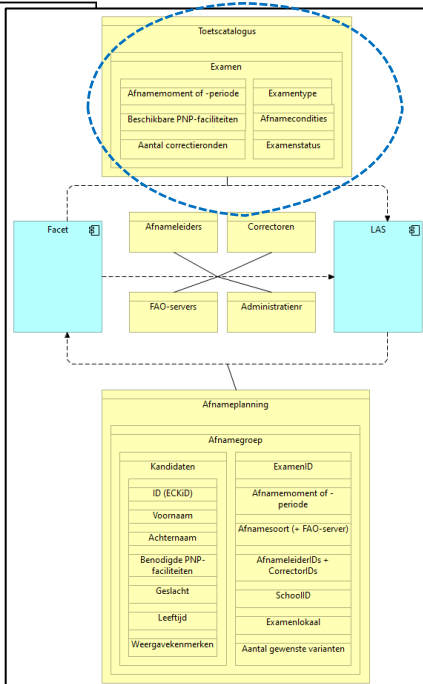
Toetscatalogus

Examen

Afnamemoment of -periode

Beschikbare PNP-faciliteiten

Aantal correctieronden

Examentype

Afnamecondities

Examenstatus

Facet

Afnameleiders

Correctoren

LAS

FAO-servers

Administratienr

Afnameplanning

Afnamegroep

Kandidaten

ID (ECKiD)

Voornaam

Achternaam

Benodigde PNP-faciliteiten

Geslacht

Leeftijd

Weergavekenmerken

ExamenID

Afnamemoment of -periode

Afnamesoort (+ FAO-server)

AfnameleiderIDs + CorrectorIDs

SchoolID

Examenlokaal

Aantal gewenste varianten